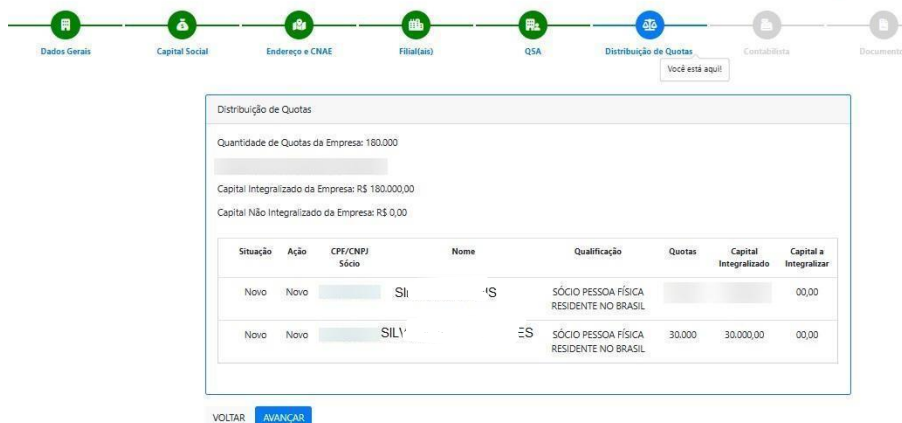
Dados Gerais | Capital Social | Endereço e CNAE | Filial(ais) | QSA | Distribuição de Quotas | Contabilista | Document

Você está aqui!

Distribuição de Quotas

Quantidade de Quotas da Empresa: 180.000

Capital Integralizado da Empresa: R$ 180.000,00

Capital Não Integralizado da Empresa: R$ 0,00

| Situação | Ação | CPF/CNPJ Sócio | Nome | Qualificação | Quotas | Capital Integralizado | Capital a Integralizar |
|---|---|---|---|---|---|---|---|
| Novo | Novo | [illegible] | SI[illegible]S | SÓCIO PESSOA FÍSICA RESIDENTE NO BRASIL | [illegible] | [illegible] | 00,00 |
| Novo | Novo | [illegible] | SILV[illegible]ES | SÓCIO PESSOA FÍSICA RESIDENTE NO BRASIL | 30.000 | 30.000,00 | 00,00 |

VOLTAR AVANÇAR